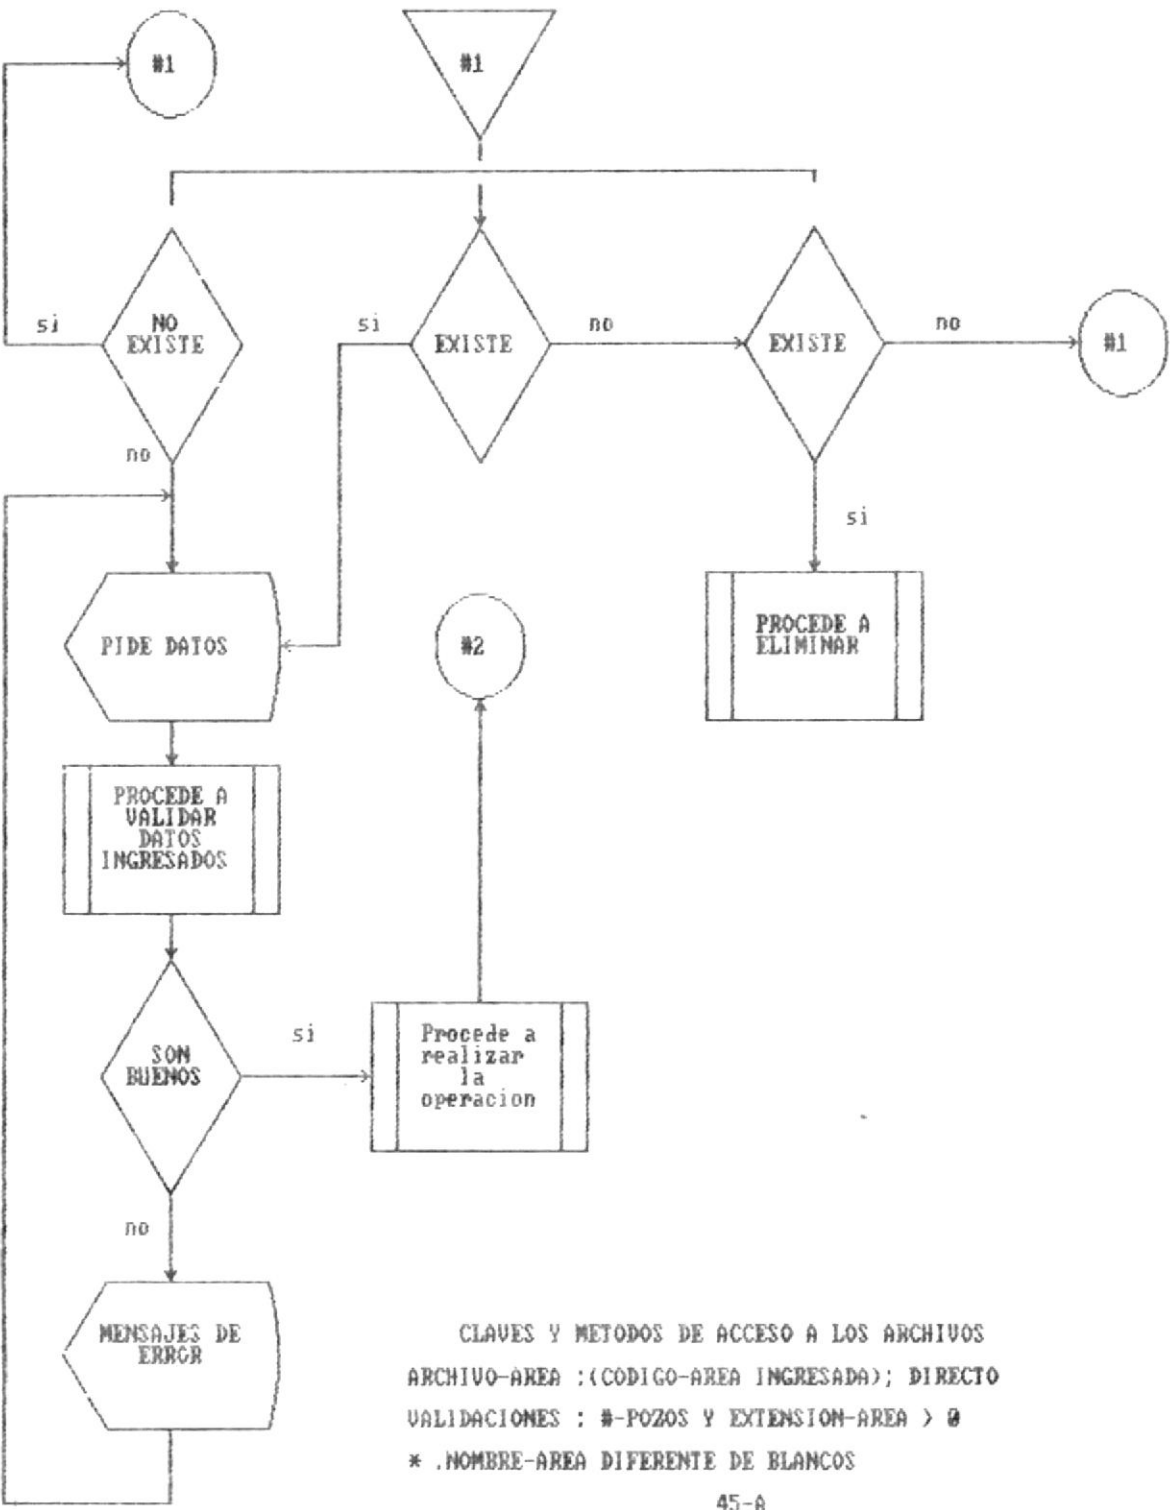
#1

#1

si

NO EXISTE

no

si

EXISTE

no

EXISTE

no

#1

si

PIDE DATOS

#2

PROCEDE A ELIMINAR

PROCEDE A VALIDAR DATOS INGRESADOS

SON BUENOS

si

Procede a realizar la operacion

no

MENSAJES DE ERROR

CLAVES Y METODOS DE ACCESO A LOS ARCHIVOS

ARCHIVO-AREA :(CODIGO-AREA INGRESADA); DIRECTO

VALIDACIONES : #-POZOS Y EXTENSION-AREA > 0

* .NOMBRE-AREA DIFERENTE DE BLANCOS

45-A